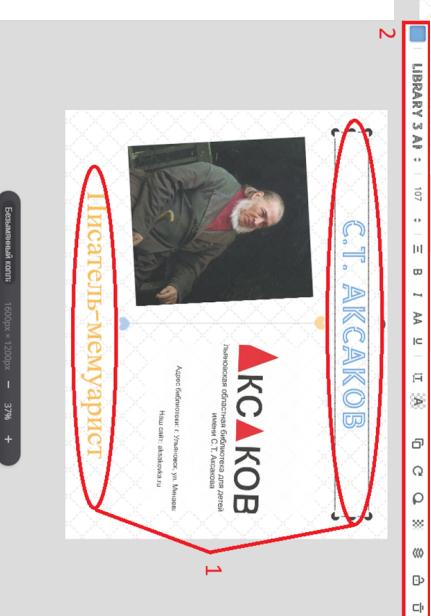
2
LIBRARY 3 AP
107
B
I
AA
U
С.Т. АКСАКОВ
АКСАКОВ
Ульяновская областная библиотека для детей имени С.Т. Аксакова
Адрес библиотеки: г. Ульяновск, ул. Минаева
Наш сайт: aksakovka.ru
Писатель-мемуарист
1
Безымянный копи
1600px × 1200px
—
37%
+